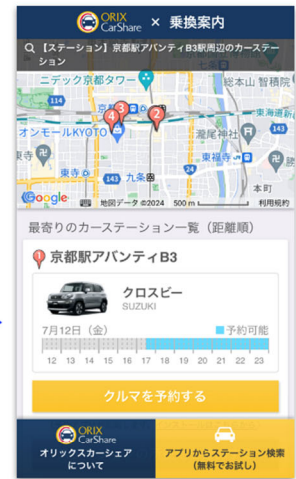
ORIX CarShare × 乗換案内

【ステーション】京都駅アバンティB3駅周辺のカーステーション

ニデック京都タワー
総本山 智積院
オンモールKYOTO
瀧尾神社
東海道
東寺
九条
東福寺
本町
Google
地図データ ©2024 500 m 利用規約

最寄りのカーステーション一覧（距離順）

1 京都駅アバンティB3

クロスビー
SUZUKI

7月12日（金）
予約可能
12 13 14 15 16 17 18 19 20 21 22 23

クルマを予約する

ORIX CarShare
オリックスカーシェアについて

アプリからステーション検索（無料でお試し）